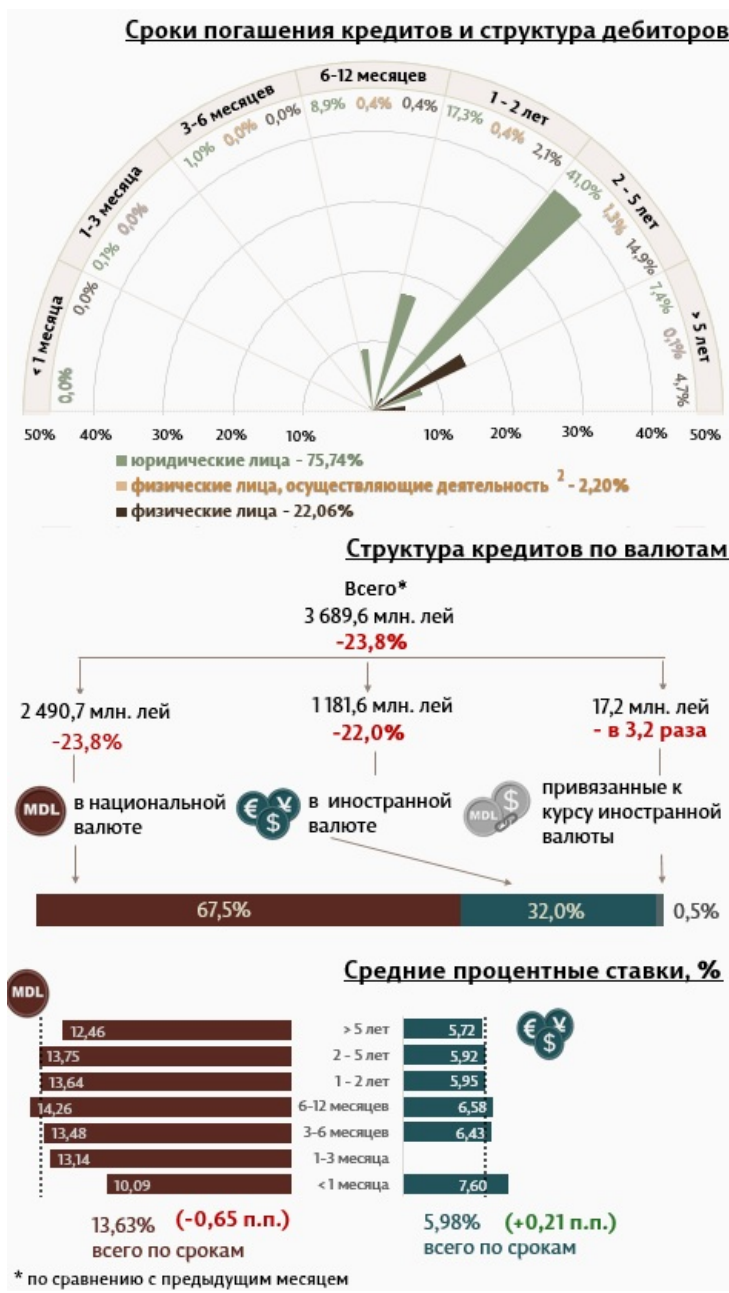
Сроки погашения кредитов и структура дебиторов

< 1 месяца
0,0%

1-3 месяца
0,0% 0,1% 0,0%

3-6 месяцев
1,0% 0,0% 0,0%

6-12 месяцев
8,9% 0,4% 0,4%

1 - 2 лет
17,3% 0,4% 2,1%

2 - 5 лет
41,0% 1,3% 14,9%

> 5 лет
7,4% 0,1% 4,7%

50% 40% 30% 20% 10% 10% 20% 30% 40% 50%

юридические лица - 75,74%
физические лица, осуществляющие деятельность $^2$ - 2,20%
физические лица - 22,06%

Структура кредитов по валютам

Всего*
3 689,6 млн. лей
-23,8%

2 490,7 млн. лей
-23,8%

1 181,6 млн. лей
-22,0%

17,2 млн. лей
- в 3,2 раза

MDL в национальной валюте

в иностранной валюте

MDL привязанные к курсу иностранной валюты

67,5% 32,0% 0,5%

Средние процентные ставки, %

MDL

| MDL | | Валюта |
|---|---|---|
| 12,46 | > 5 лет | 5,72 |
| 13,75 | 2 - 5 лет | 5,92 |
| 13,64 | 1 - 2 лет | 5,95 |
| 14,26 | 6-12 месяцев | 6,58 |
| 13,48 | 3-6 месяцев | 6,43 |
| 13,14 | 1-3 месяца | |
| 10,09 | <1 месяца | 7,60 |

13,63% (-0,65 п.п.)
всего по срокам

5,98% (+0,21 п.п.)
всего по срокам

* по сравнению с предыдущим месяцем